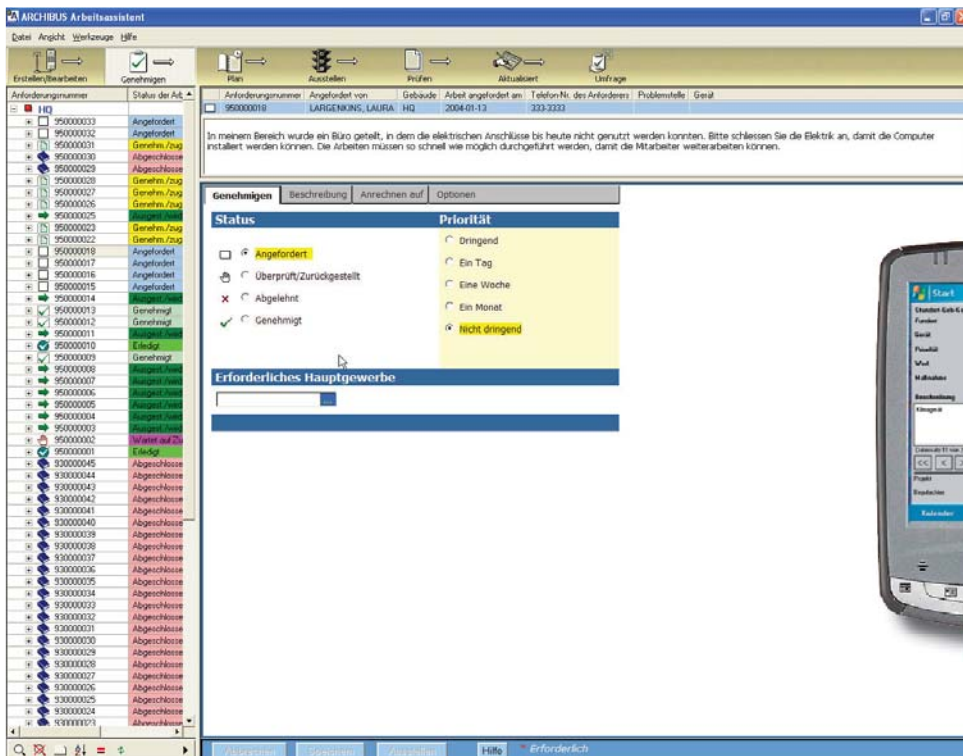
ARCHIBUS Arbeitsassistent

Datei Ansicht Werkzeuge Hilfe

Erstellen/Bearbeiten Genehmigen Plan Ausstellen Prüfen Aktualisiert Umfrage

| Anforderungsnummer | Status der Arb |
|---|---|
| HQ | |
| 950000033 | Angefordert |
| 950000032 | Angefordert |
| 950000031 | Genehm./zug |
| 950000030 | Abgeschlosse |
| 950000029 | Abgeschlosse |
| 950000028 | Genehm./zug |
| 950000027 | Genehm./zug |
| 950000026 | Genehm./zug |
| 950000025 | Ausgest./wied |
| 950000023 | Genehm./zug |
| 950000022 | Genehm./zug |
| 950000018 | Angefordert |
| 950000017 | Angefordert |
| 950000016 | Angefordert |
| 950000015 | Angefordert |
| 950000014 | Ausgest./wied |
| 950000013 | Genehmigt |
| 950000012 | Genehmigt |
| 950000011 | Ausgest./wied |
| 950000010 | Erledigt |
| 950000009 | Genehmigt |
| 950000008 | Ausgest./wied |
| 950000007 | Ausgest./wied |
| 950000006 | Ausgest./wied |
| 950000005 | Ausgest./wied |
| 950000004 | Ausgest./wied |
| 950000003 | Ausgest./wied |
| 950000002 | Wartet auf Zu |
| 950000001 | Erledigt |
| 930000045 | Abgeschlosse |
| 930000044 | Abgeschlosse |
| 930000043 | Abgeschlosse |
| 930000042 | Abgeschlosse |
| 930000041 | Abgeschlosse |
| 930000040 | Abgeschlosse |
| 930000039 | Abgeschlosse |
| 930000038 | Abgeschlosse |
| 930000037 | Abgeschlosse |
| 930000036 | Abgeschlosse |
| 930000035 | Abgeschlosse |
| 930000034 | Abgeschlosse |
| 930000033 | Abgeschlosse |
| 930000032 | Abgeschlosse |
| 930000031 | Abgeschlosse |
| 930000030 | Abgeschlosse |
| 930000029 | Abgeschlosse |
| 930000028 | Abgeschlosse |
| 930000027 | Abgeschlosse |
| 930000026 | Abgeschlosse |
| 930000025 | Abgeschlosse |
| 930000024 | Abgeschlosse |
| 930000023 | Abgeschlosse |

| Anforderungsnummer | Angefordert von | Gebäude | Arbeit angefordert am | Telefon-Nr. des Anforderers | Problemstelle | Gerät |
|---|---|---|---|---|---|---|
| 950000018 | LARGENKINS, LAURA | HQ | 2004-01-13 | 333-3333 | | |

In meinem Bereich wurde ein Büro geteilt, in dem die elektrischen Anschlüsse bis heute nicht genutzt werden konnten. Bitte schliessen Sie die Elektrik an, damit die Computer installiert werden können. Die Arbeiten müssen so schnell wie möglich durchgeführt werden, damit die Mitarbeiter weiterarbeiten können.

Genehmigen | Beschreibung | Anrechnen auf | Optionen

Status
Angefordert
Überprüft/Zurückgestellt
Abgelehnt
Genehmigt

Priorität
Dringend
Ein Tag
Eine Woche
Ein Monat
Nicht dringend

Erforderliches Hauptgewerbe

Abbrechen Speichern Ausstellen Hilfe * Erforderlich

Start
Kalender